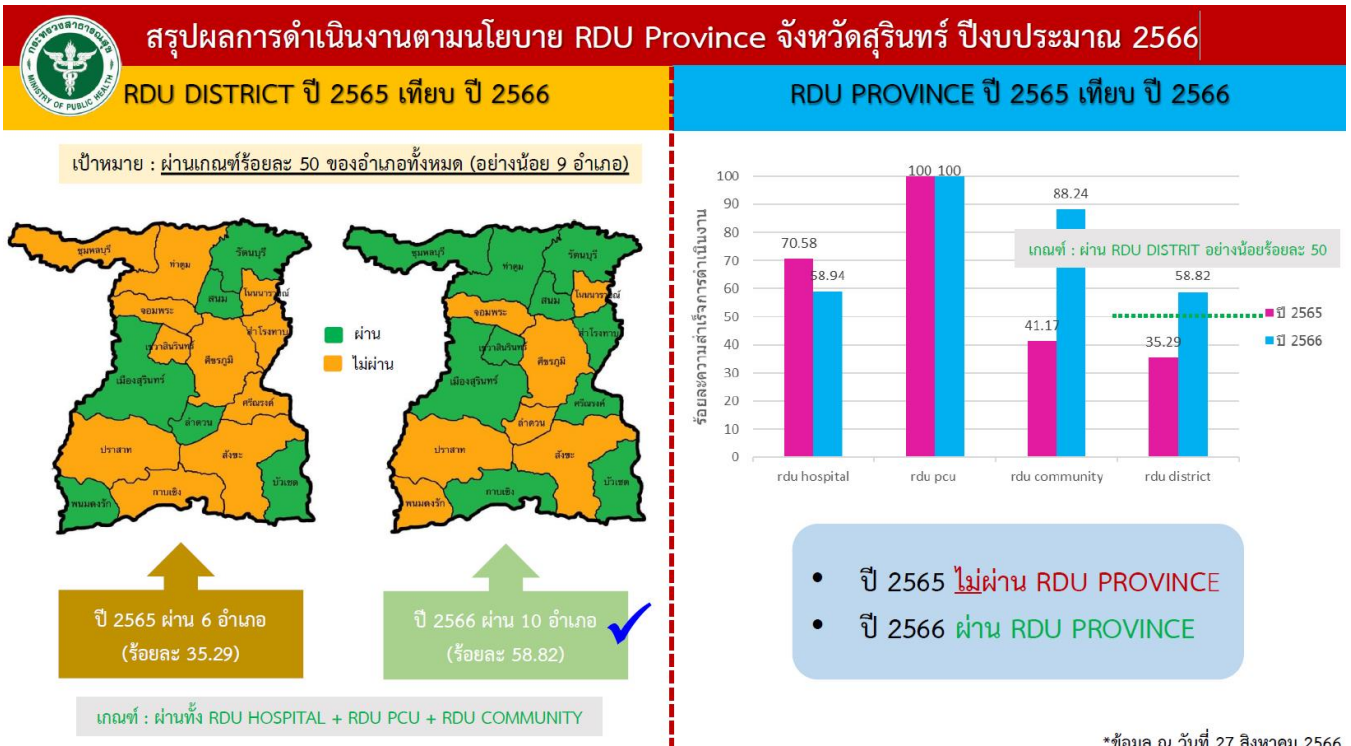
กระทรวงสาธารณสุข MINISTRY OF PUBLIC HEALTH

สรุปผลการดำเนินงานตามนโยบาย RDU Province จังหวัดสุรินทร์ ปีงบประมาณ 2566

RDU DISTRICT ปี 2565 เทียบ ปี 2566

เป้าหมาย : ผ่านเกณฑ์ร้อยละ 50 ของอำเภอทั้งหมด (อย่างน้อย 9 อำเภอ)

ชุมพลบุรี ท่าตูม รัตนบุรี สนม โนนนารายณ์ จอมพระ สำโรงทาบ เขวาสินรินทร์ ศีขรภูมิ เมืองสุรินทร์ ศรีณรงค์ ลำดวน ปราสาท สังขะ บัวเชด กาบเชิง พนมดงรัก

ชุมพลบุรี ท่าตูม รัตนบุรี สนม โนนนารายณ์ จอมพระ สำโรงทาบ เขวาสินรินทร์ ศีขรภูมิ เมืองสุรินทร์ ศรีณรงค์ ลำดวน ปราสาท สังขะ บัวเชด กาบเชิง พนมดงรัก

ผ่าน
ไม่ผ่าน

ปี 2565 ผ่าน 6 อำเภอ (ร้อยละ 35.29)

ปี 2566 ผ่าน 10 อำเภอ (ร้อยละ 58.82)

เกณฑ์ : ผ่านทั้ง RDU HOSPITAL + RDU PCU + RDU COMMUNITY

RDU PROVINCE ปี 2565 เทียบ ปี 2566

ร้อยละความสำเร็จการดำเนินงาน

100 90 80 70 60 50 40 30 20 10 0

70.58 58.94 100 100 41.17 88.24 35.29 58.82

rdu hospital rdu pcu rdu community rdu district

เกณฑ์ : ผ่าน RDU DISTRIT อย่างน้อยร้อยละ 50

ปี 2565
ปี 2566

• ปี 2565 ไม่ผ่าน RDU PROVINCE
• ปี 2566 ผ่าน RDU PROVINCE

*ข้อมูล ณ วันที่ 27 สิงหาคม 2566